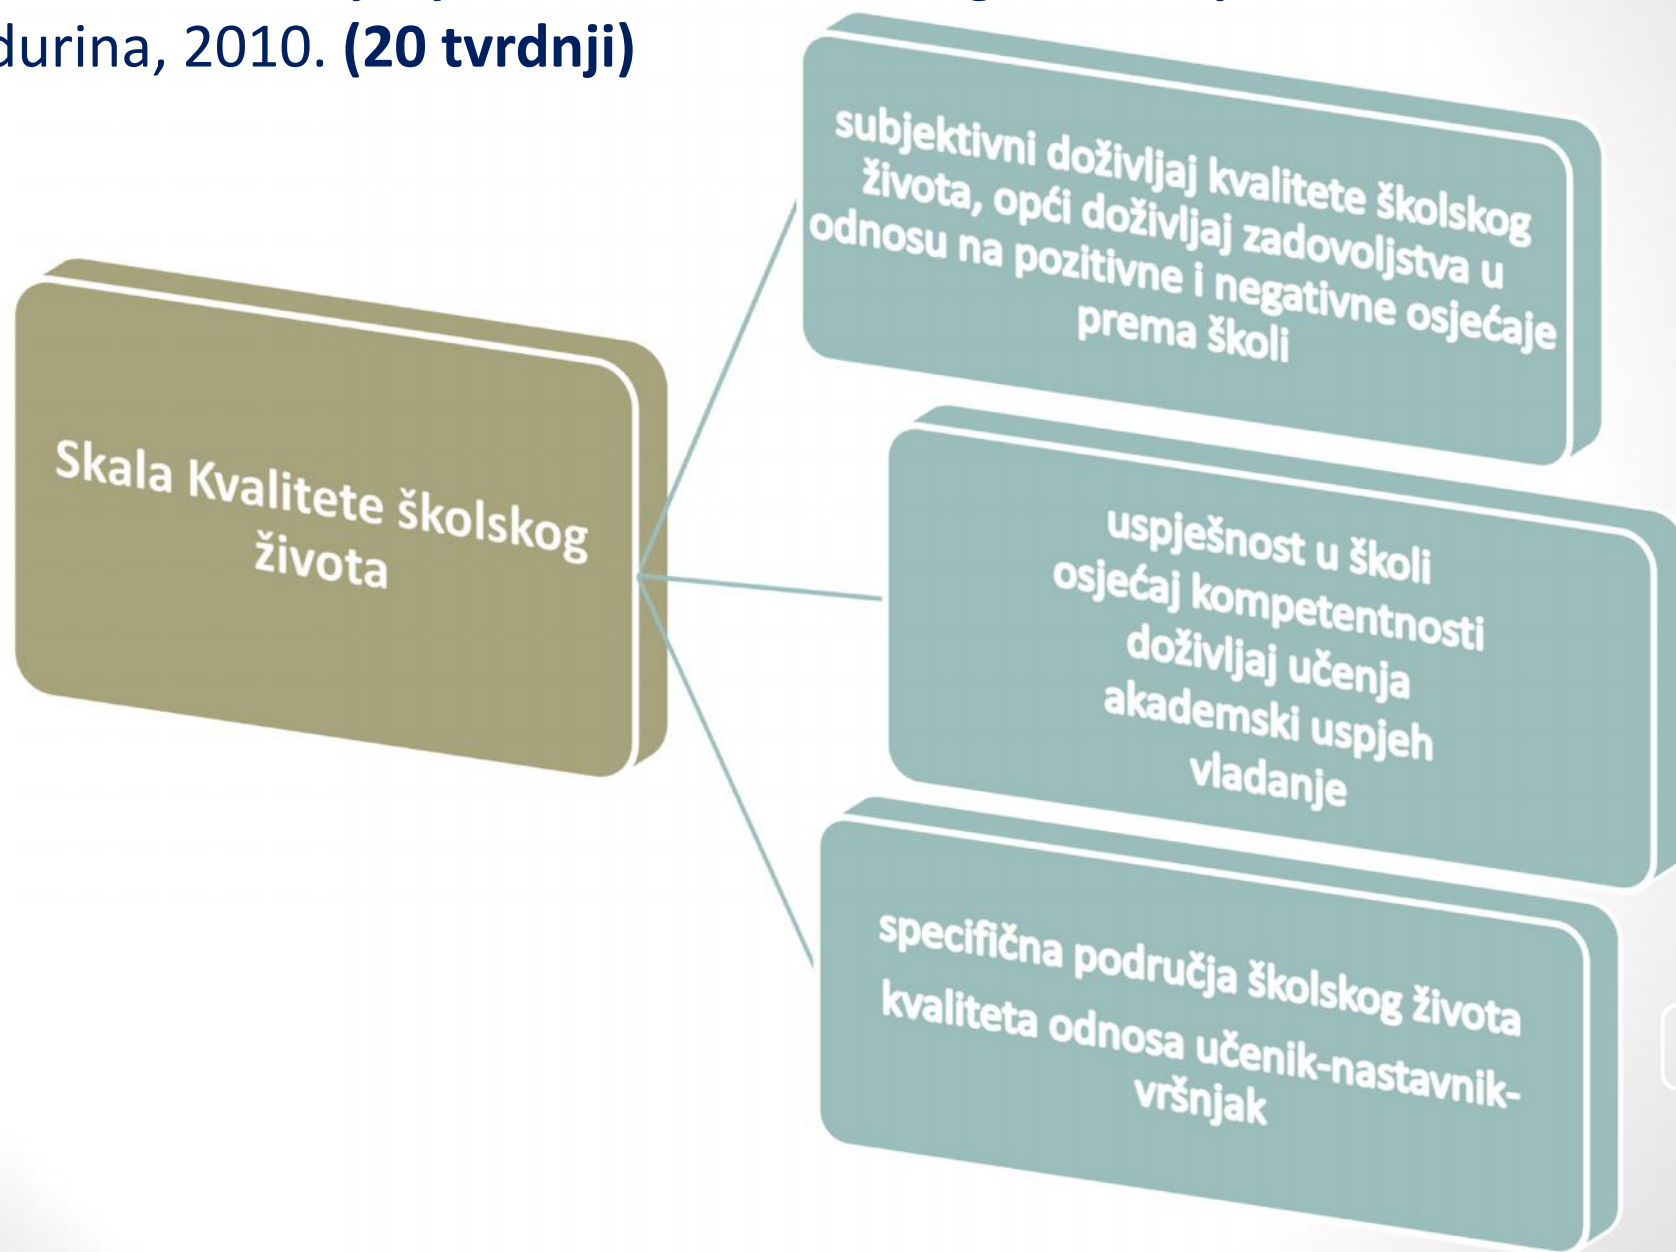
durina, 2010. **(20 tvrdnji)**

Skala Kvalitete školskog života

subjektivni doživljaj kvalitete školskog života, opći doživljaj zadovoljstva u odnosu na pozitivne i negativne osjećaje prema školi

uspješnost u školi
osjećaj kompetentnosti
doživljaj učenja
akademski uspjeh
vladanje

specifična područja školskog života
kvaliteta odnosa učenik-nastavnik-vršnjak